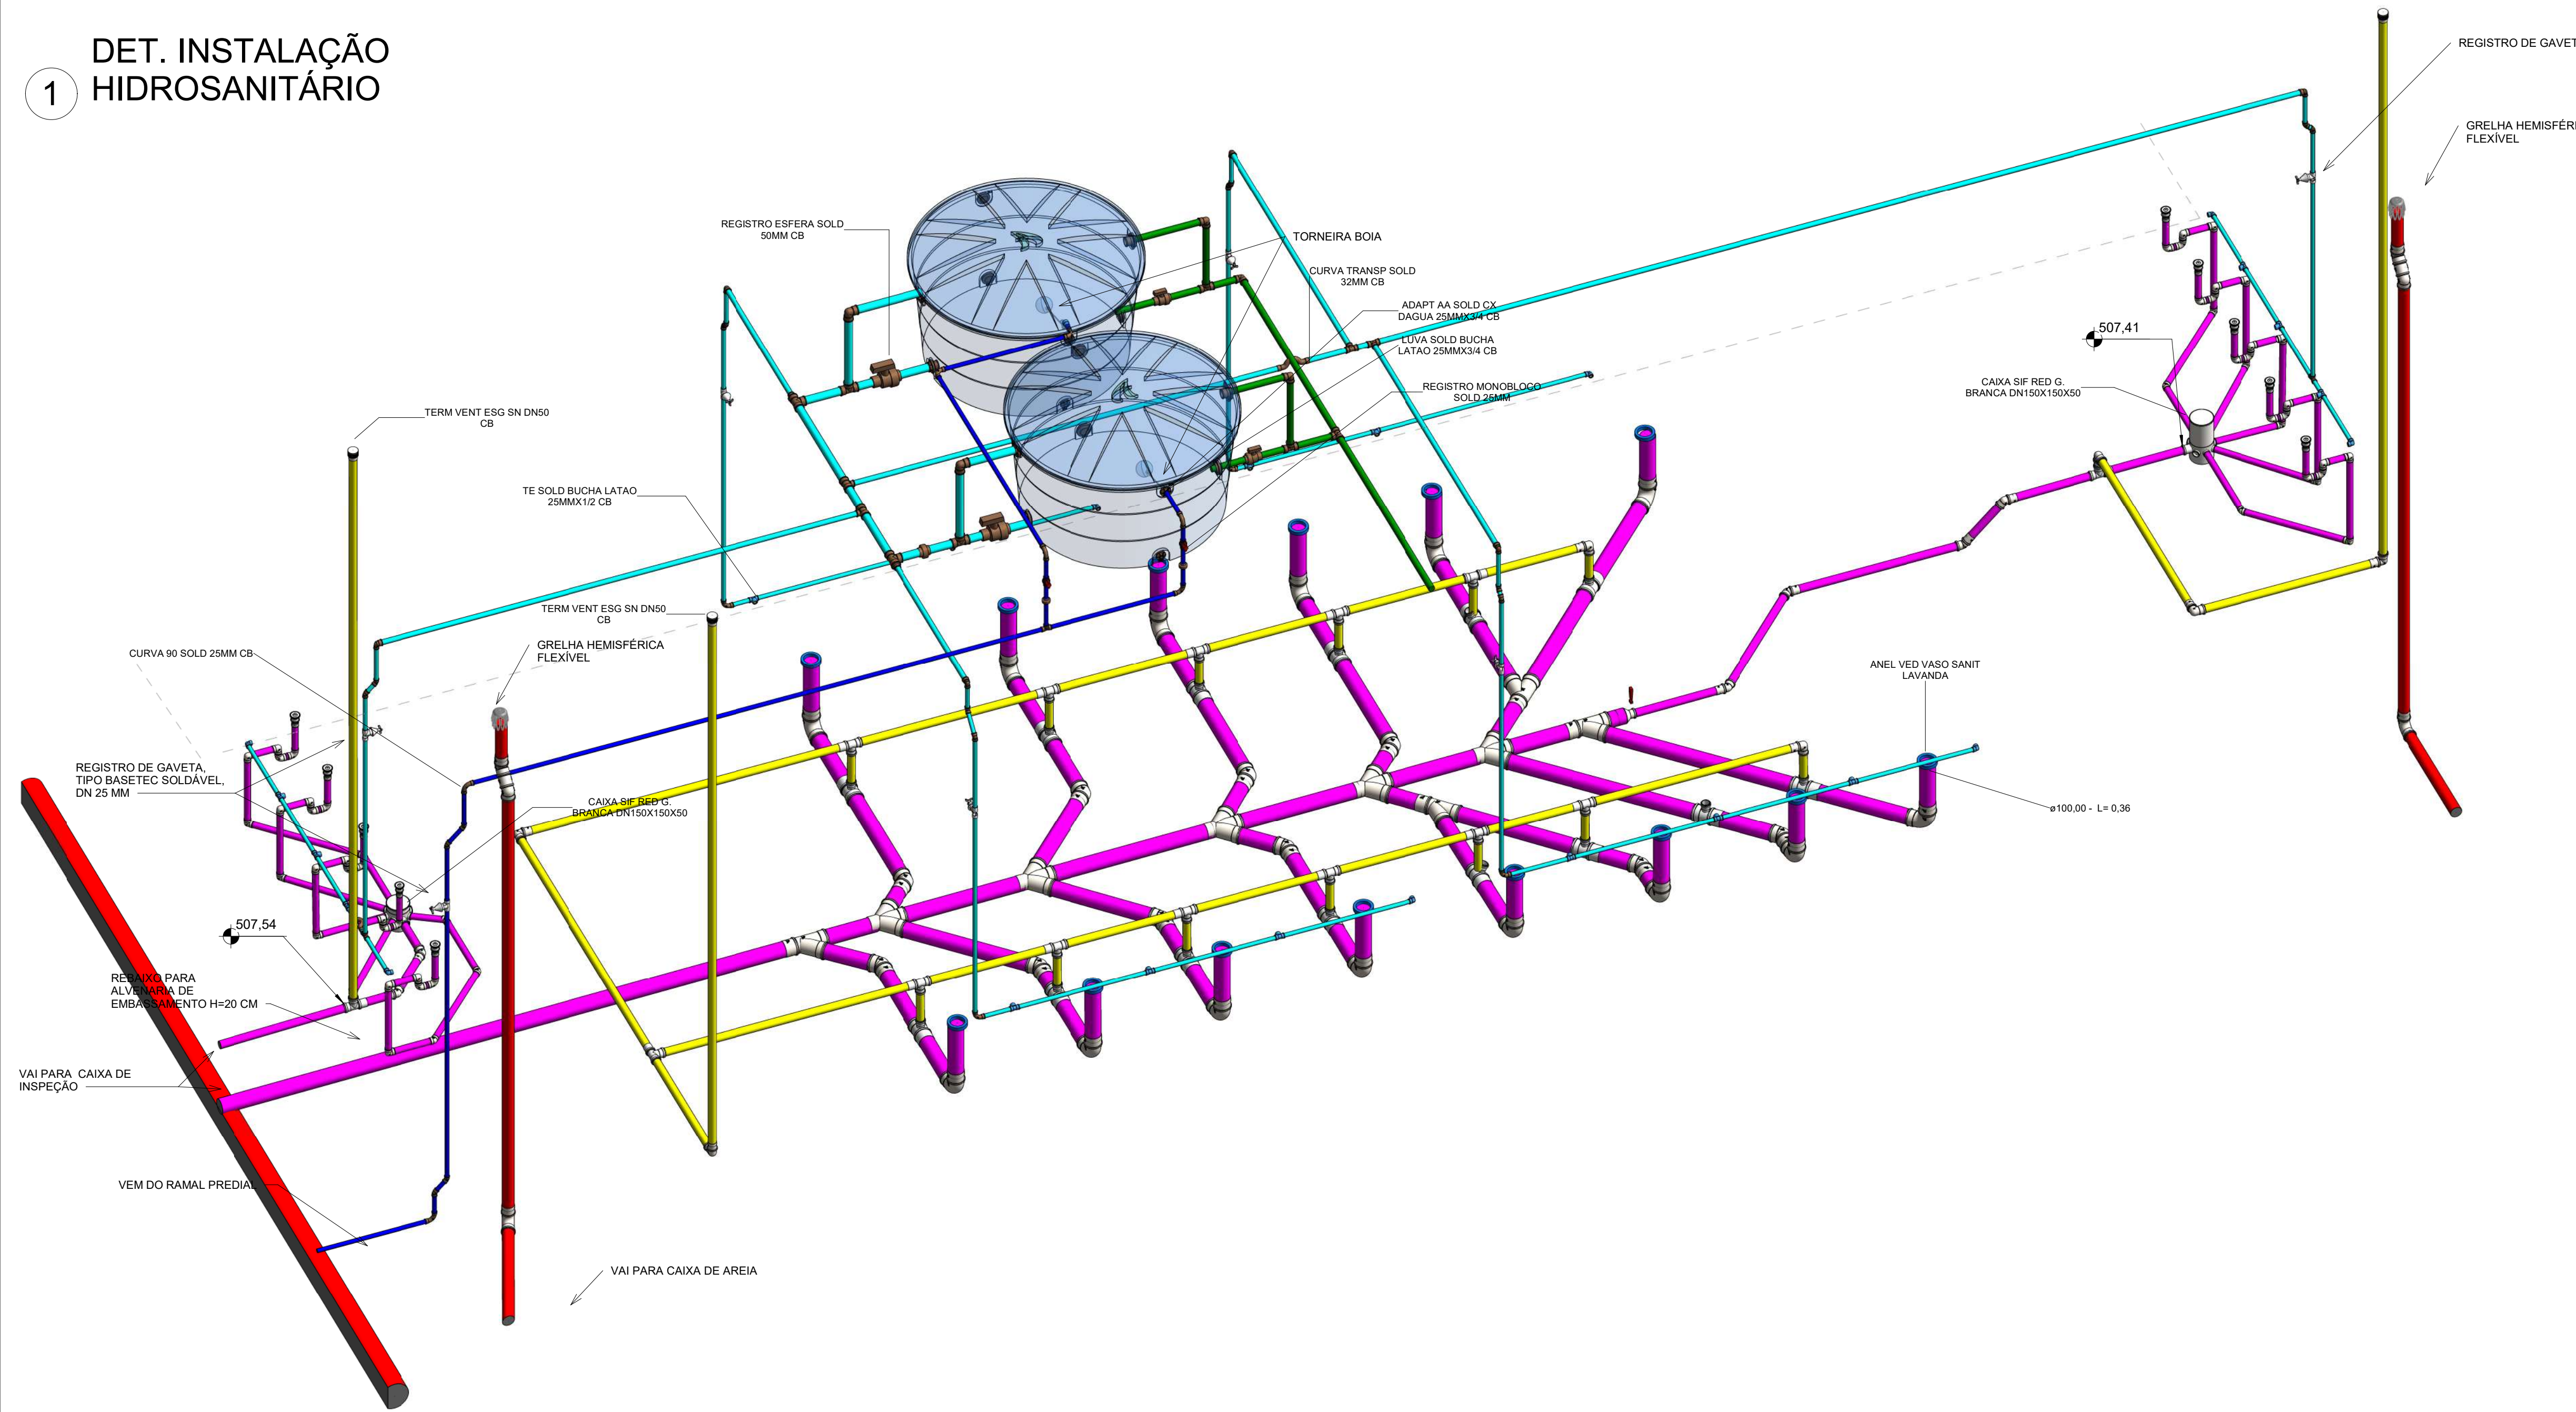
1 DET. INSTALAÇÃO HIDROSANITÁRIO

REGISTRO DE GAVET

GRELHA HEMISFÉRI FLEXÍVEL

REGISTRO ESFERA SOLD 50MM CB

TORNEIRA BOIA

CURVA TRANSP SOLD 32MM CB

ADAPT AA SOLD CX DAGUA 25MMX3/4 CB

LUVA SOLD BUCHA LATAO 25MMX3/4 CB

REGISTRO MONOBLOCO SOLD 25MM

507,41

CAIXA SIF RED G. BRANCA DN150X150X50

TERM VENT ESG SN DN50 CB

TE SOLD BUCHA LATAO 25MMX1/2 CB

TERM VENT ESG SN DN50 CB

GRELHA HEMISFÉRICA FLEXÍVEL

CURVA 90 SOLD 25MM CB

ANEL VED VASO SANIT LAVANDA

REGISTRO DE GAVETA, TIPO BASETEC SOLDÁVEL, DN 25 MM

CAIXA SIF RED G. BRANCA DN150X150X50

ø100,00 - L= 0,36

507,54

REBAIXO PARA ALVENARIA DE EMBASSAMENTO H=20 CM

VAI PARA CAIXA DE INSPEÇÃO

VEM DO RAMAL PREDIAL

VAI PARA CAIXA DE AREIA